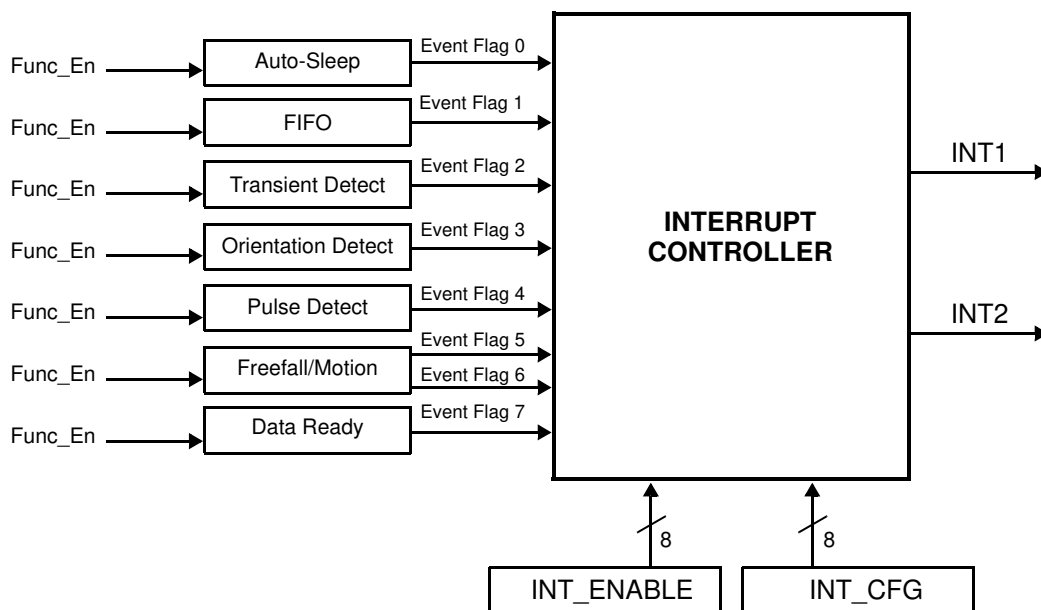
Func_En
Auto-Sleep
Event Flag 0
Func_En
FIFO
Event Flag 1
Func_En
Transient Detect
Event Flag 2
Func_En
Orientation Detect
Event Flag 3
Func_En
Pulse Detect
Event Flag 4
Func_En
Freefall/Motion
Event Flag 5
Event Flag 6
Func_En
Data Ready
Event Flag 7

INTERRUPT CONTROLLER

INT1
INT2

8
8
INT_ENABLE
INT_CFG